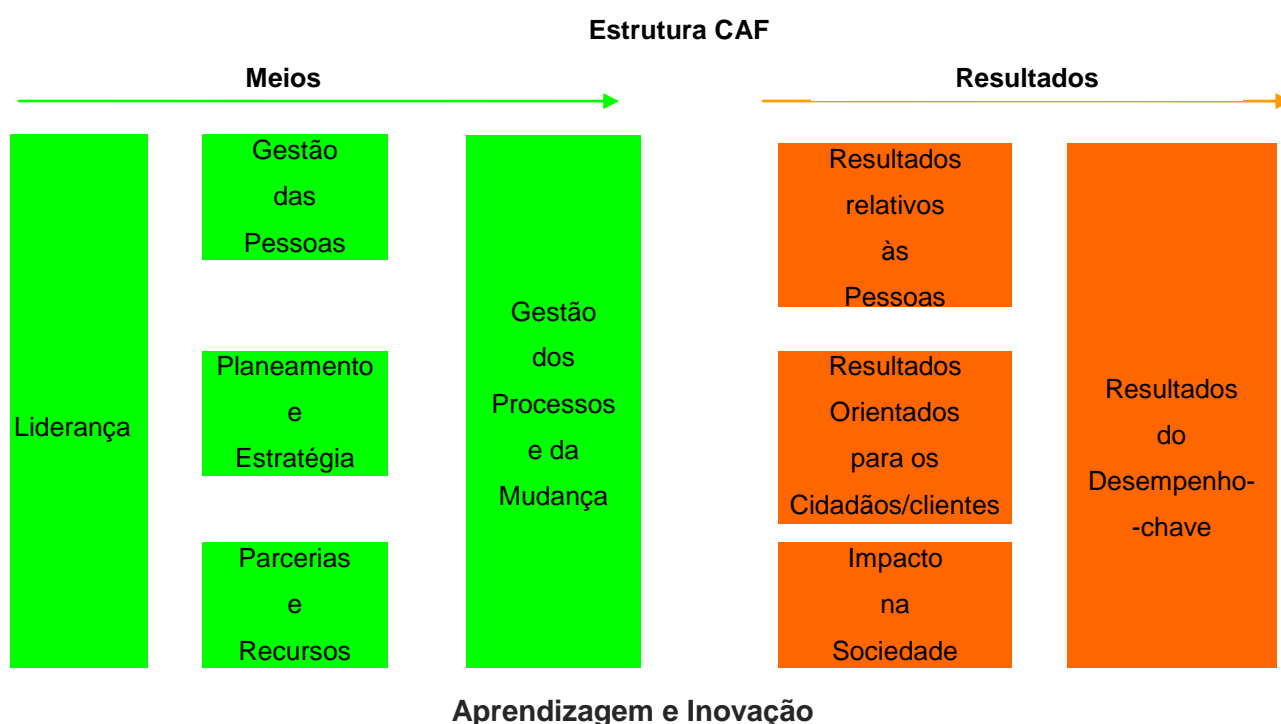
Estrutura CAF

Meios

Resultados

Liderança

Gestão das Pessoas

Planeamento e Estratégia

Parcerias e Recursos

Gestão dos Processos e da Mudança

Resultados relativos às Pessoas

Resultados Orientados para os Cidadãos/clientes

Impacto na Sociedade

Resultados do Desempenho--chave

Aprendizagem e Inovação